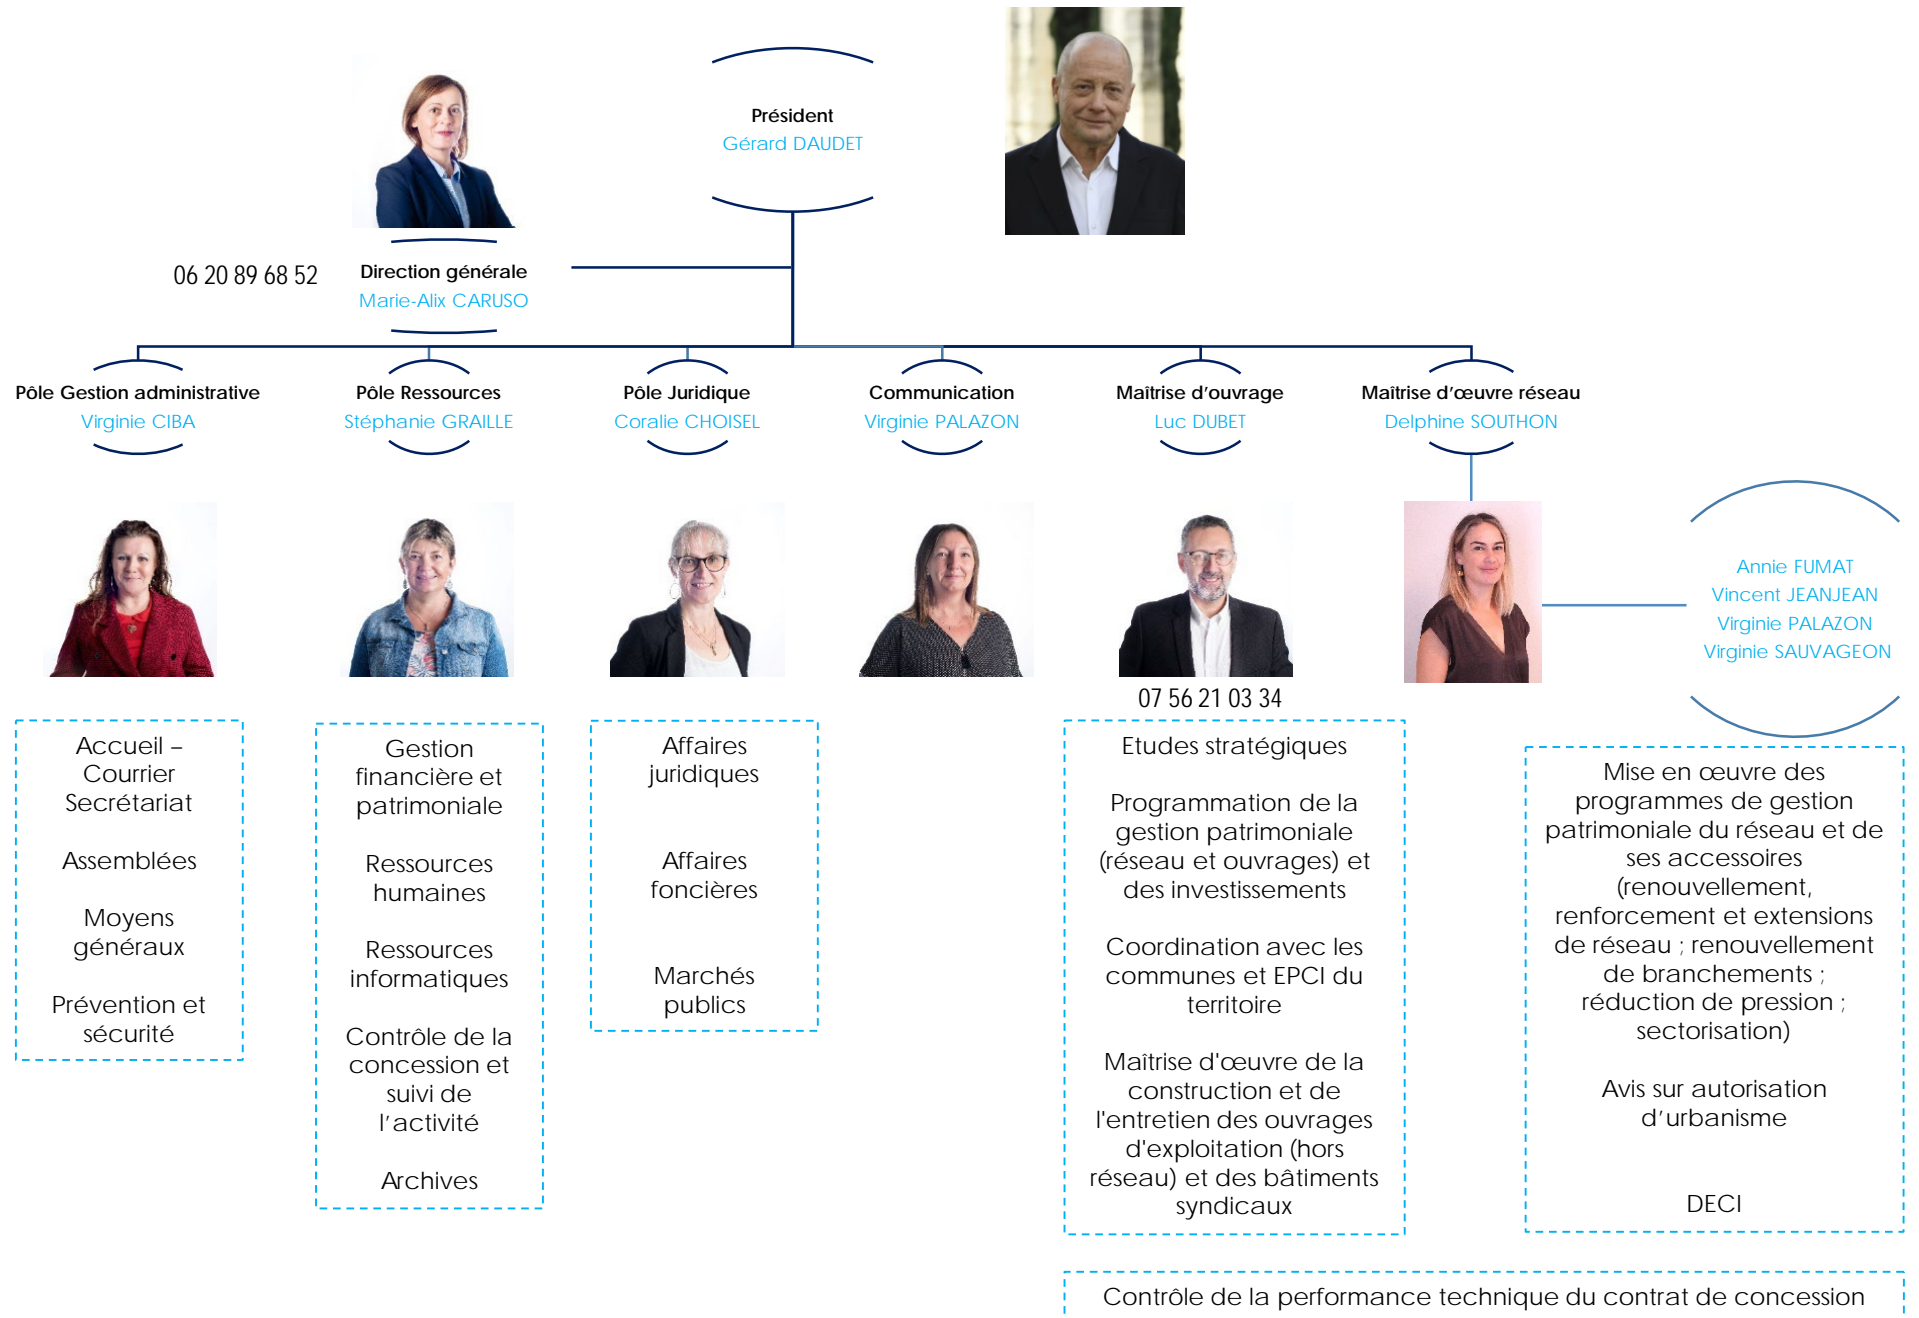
Président
Gérard DAUDET

06 20 89 68 52

Direction générale
Marie-Alix CARUSO

Pôle Gestion administrative
Virginie CIBA

Pôle Ressources
Stéphanie GRAILLE

Pôle Juridique
Coralie CHOISEL

Communication
Virginie PALAZON

Maîtrise d'ouvrage
Luc DUBET

Maîtrise d'œuvre réseau
Delphine SOUTHON

Annie FUMAT
Vincent JEANJEAN
Virginie PALAZON
Virginie SAUVAGEON

07 56 21 03 34

Accueil – Courrier Secrétariat

Assemblées

Moyens généraux

Prévention et sécurité

Gestion financière et patrimoniale

Ressources humaines

Ressources informatiques

Contrôle de la concession et suivi de l'activité

Archives

Affaires juridiques

Affaires foncières

Marchés publics

Etudes stratégiques

Programmation de la gestion patrimoniale (réseau et ouvrages) et des investissements

Coordination avec les communes et EPCI du territoire

Maîtrise d'œuvre de la construction et de l'entretien des ouvrages d'exploitation (hors réseau) et des bâtiments syndicaux

Mise en œuvre des programmes de gestion patrimoniale du réseau et de ses accessoires (renouvellement, renforcement et extensions de réseau ; renouvellement de branchements ; réduction de pression ; sectorisation)

Avis sur autorisation d'urbanisme

DECI

Contrôle de la performance technique du contrat de concession